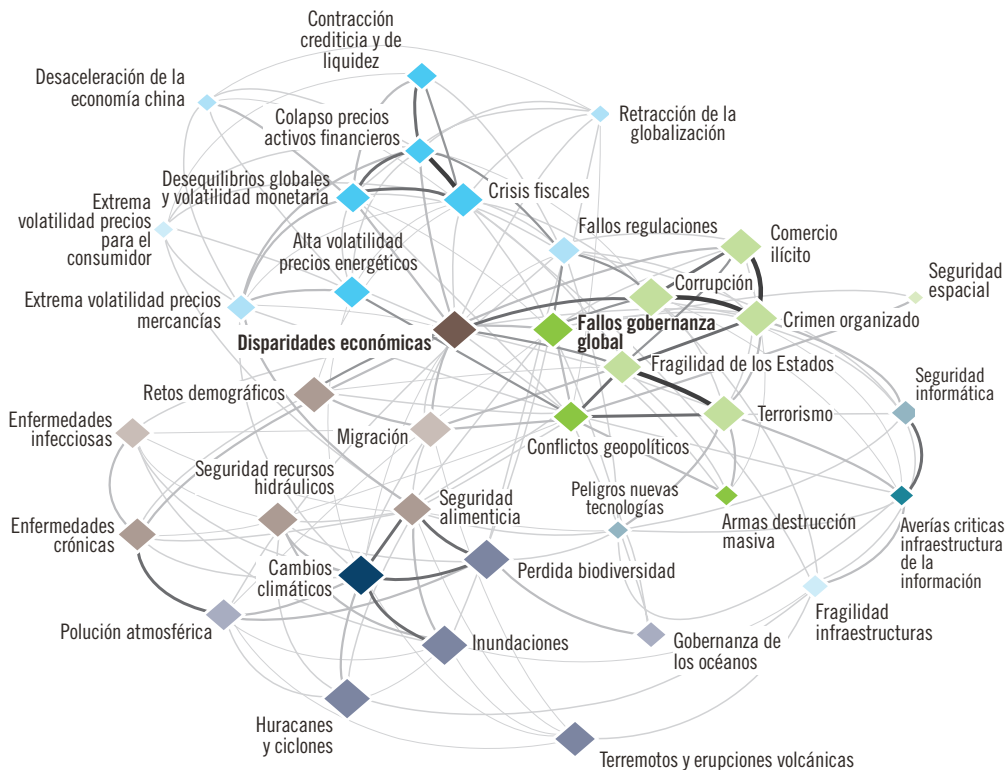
Contracción crediticia y de liquidez

Desaceleración de la economía china

Colapso precios activos financieros

Retracción de la globalización

Desequilibrios globales y volatilidad monetaria

Crisis fiscales

Extrema volatilidad precios para el consumidor

Fallos regulaciones

Comercio ilícito

Alta volatilidad precios energéticos

Corrupción

Seguridad espacial

Extrema volatilidad precios mercancías

Disparidades económicas

Fallos gobernanza global

Crimen organizado

Fragilidad de los Estados

Retos demográficos

Seguridad informática

Enfermedades infecciosas

Migración

Terrorismo

Conflictos geopolíticos

Seguridad recursos hidráulicos

Peligros nuevas tecnologías

Seguridad alimenticia

Armas destrucción masiva

Averías criticas infraestructura de la información

Enfermedades crónicas

Cambios climáticos

Perdida biodiversidad

Polución atmosférica

Fragilidad infraestructuras

Inundaciones

Gobernanza de los océanos

Huracanes y ciclones

Terremotos y erupciones volcánicas